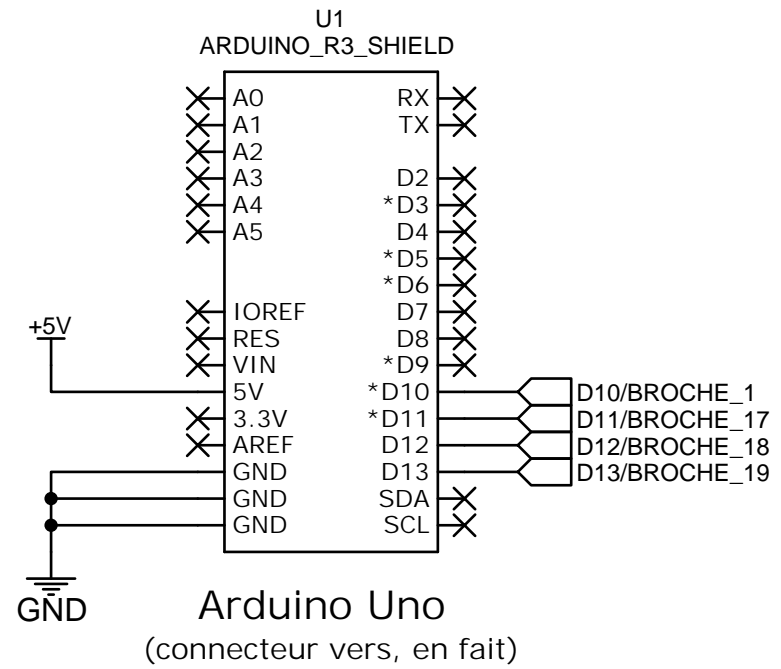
U1
ARDUINO_R3_SHIELD

A0
A1
A2
A3
A4
A5
IOREF
RES
VIN
5V
3.3V
AREF
GND
GND
GND

RX
TX
D2
*D3
D4
*D5
*D6
D7
D8
*D9
*D10
*D11
D12
D13
SDA
SCL

+5V

D10/BROCHE_1
D11/BROCHE_17
D12/BROCHE_18
D13/BROCHE_19

GND

Arduino Uno
(connecteur vers, en fait)